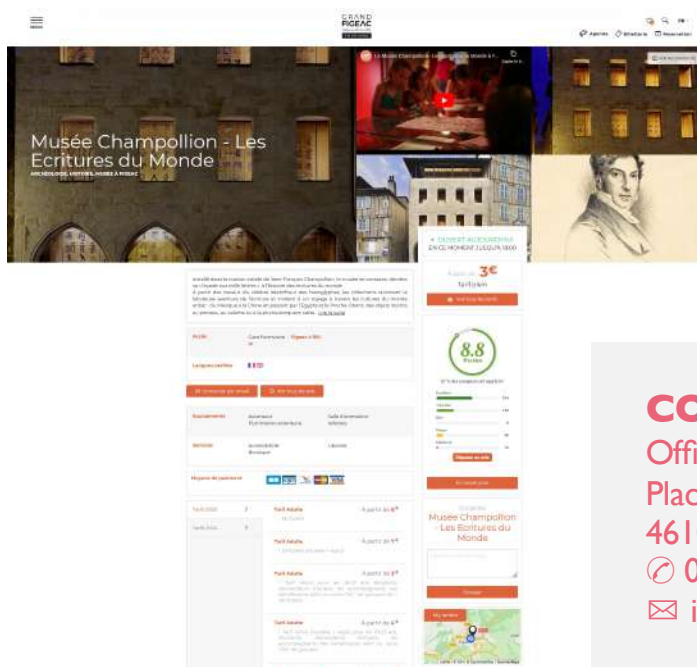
GRAND FIGEAC

Agenda Itinéraire Réservation

Musée Champollion - Les Ecritures du Monde

ARCHÉOLOGIE, HISTOIRE, MUSÉE À FIGEAC

Le Musée Champollion - Les Ecritures du Monde à F...

OUVERT AUJOURD'HUI
EN CE MOMENT JUSQU'À 18H00

A partir de 3€

Tarif plein

8.8

Envoyer par email

Voir tous les avis

Équipements

Services

Moyens de paiement

Tarif Adulte

A partir de 6€

Tarif Adulte

A partir de 5€

Tarif Adulte

A partir de 3€

Tarif réduit

A partir de 4€

Musée Champollion - Les Ecritures du Monde

Envoyer

co
Offi
Plac
461
✆ 0
✉ i